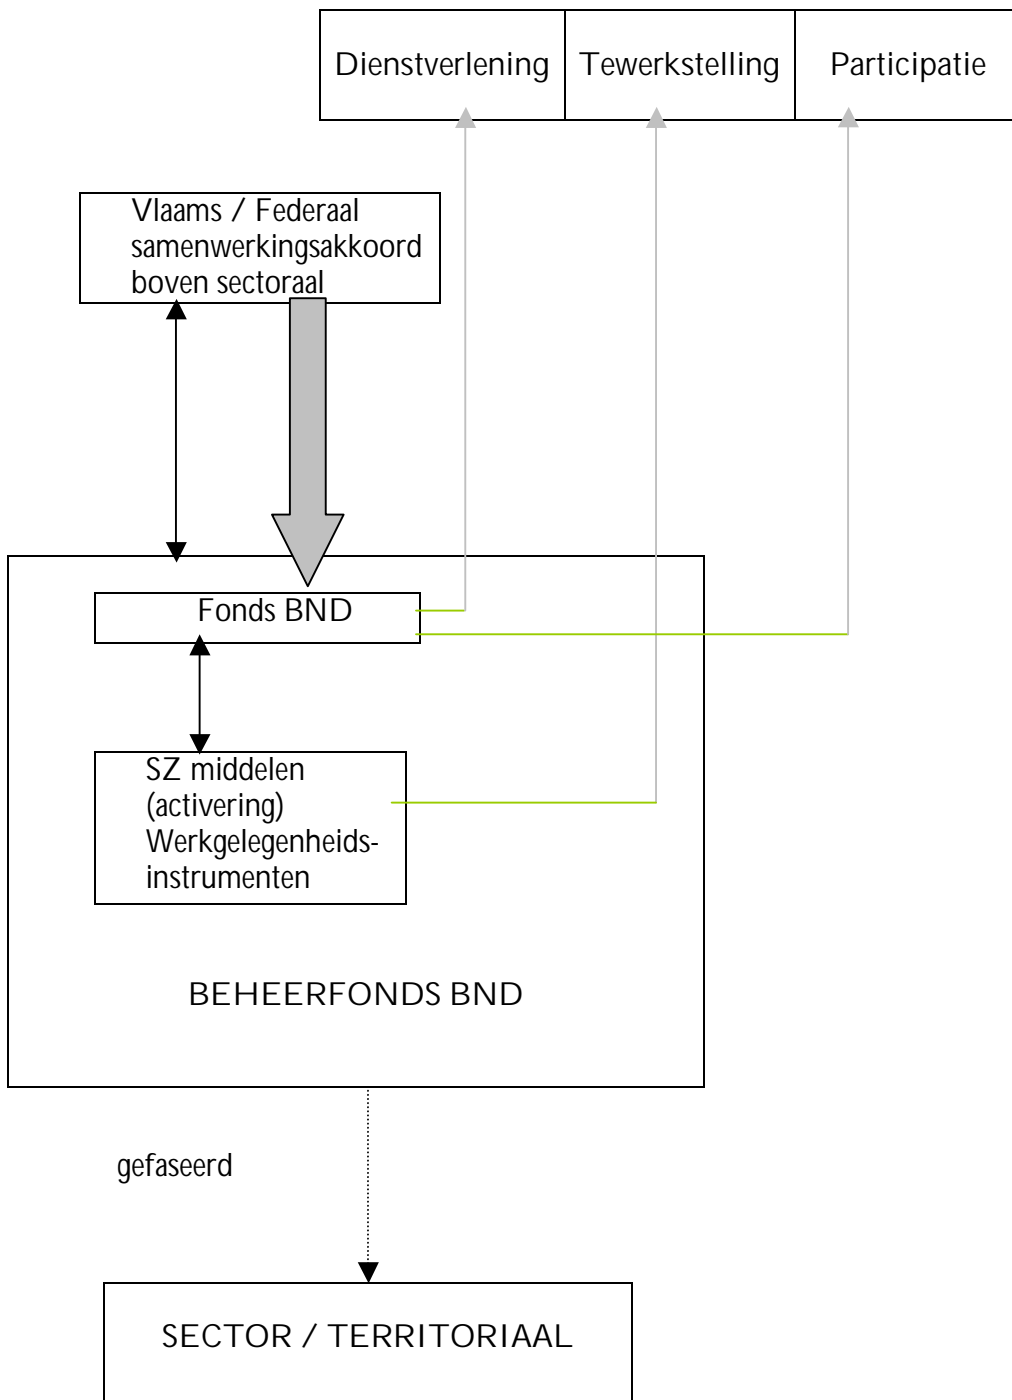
| Dienstverlening | Tewerkstelling | Participatie |
|---|---|---|

Vlaams / Federaal samenwerkingsakkoord boven sectoraal

Fonds BND

SZ middelen (activering) Werkgelegenheidsinstrumenten

BEHEERFONDS BND

gefaseerd

SECTOR / TERRITORIAAL